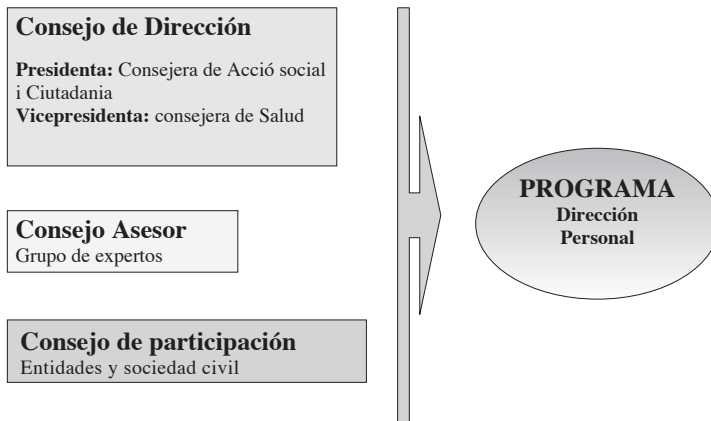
Consejo de Dirección

Presidenta: Consejera de Acció social i Ciutadania
Vicepresidenta: consejera de Salud

Consejo Asesor
Grupo de expertos

Consejo de participación
Entidades y sociedad civil

PROGRAMA
Dirección
Personal